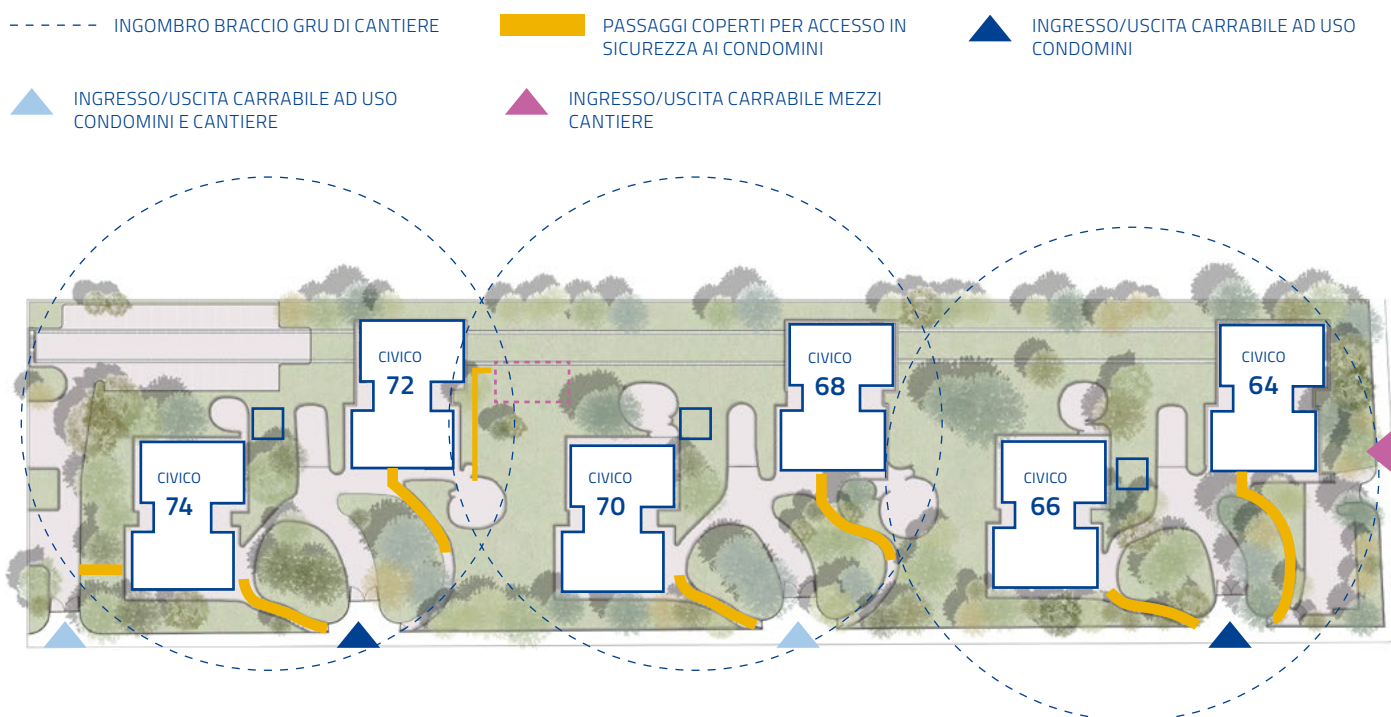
INGOMBRO BRACCIO GRU DI CANTIERE

PASSAGGI COPERTI PER ACCESSO IN SICUREZZA AI CONDOMINI

INGRESSO/USCITA CARRABILE AD USO CONDOMINI

INGRESSO/USCITA CARRABILE AD USO CONDOMINI E CANTIERE

INGRESSO/USCITA CARRABILE MEZZI CANTIERE

CIVICO 72

CIVICO 68

CIVICO 64

CIVICO 74

CIVICO 70

CIVICO 66